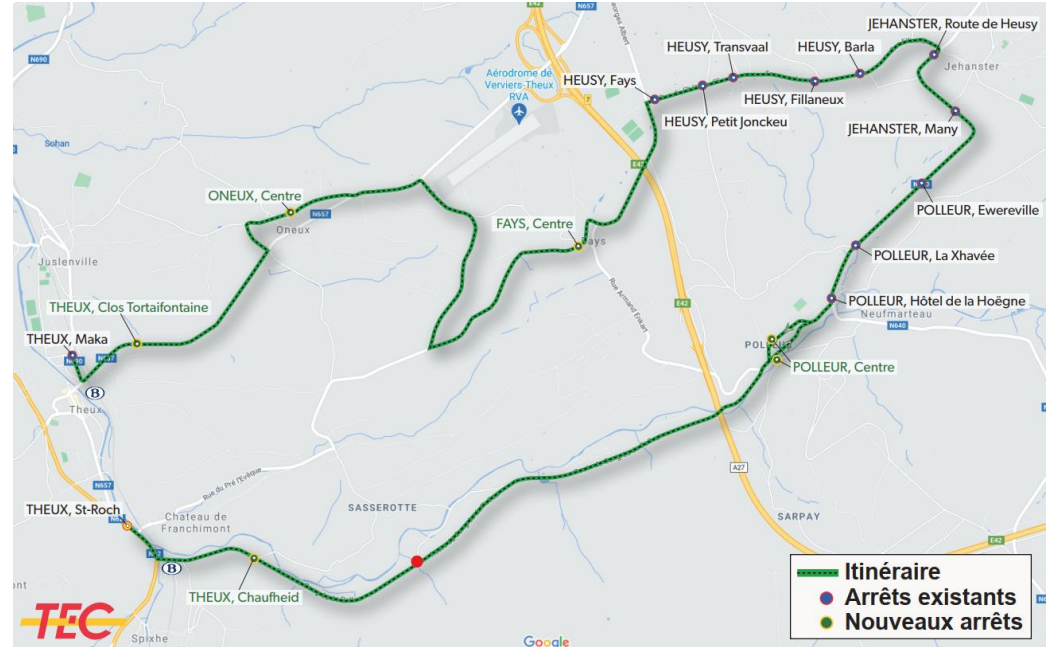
E42
N657
N690
Aérodrome de Verviers-Theux RVA
Sohan
HEUSY, Fays
HEUSY, Transvaal
HEUSY, Barla
JEHANSTER, Route de Heusy
Jehanster
HEUSY, Petit Jonckeu
HEUSY, Fillaneux
JEHANSTER, Many
ONEUX, Centre
N657
Oneux
FAYS, Centre
Fays
POLLEUR, Ewereville
Juslenville
POLLEUR, La Xhavée
THEUX, Clos Tortaifontaine
Rue Armand Erkart
E42
POLLEUR, Hôtel de la Hoëgne
Neufmarteau
N640
THEUX, Maka
N690
N657
POLLEUR
POLLEUR, Centre
Theux
N657
Rue du Pré l'Évêque
A27
THEUX, St-Roch
Chateau de Franchimont
SASSEROTTE
SARPAY
E42
THEUX, Chaufheid
Spixhe
TEC
Google
Itinéraire
Arrêts existants
Nouveaux arrêts